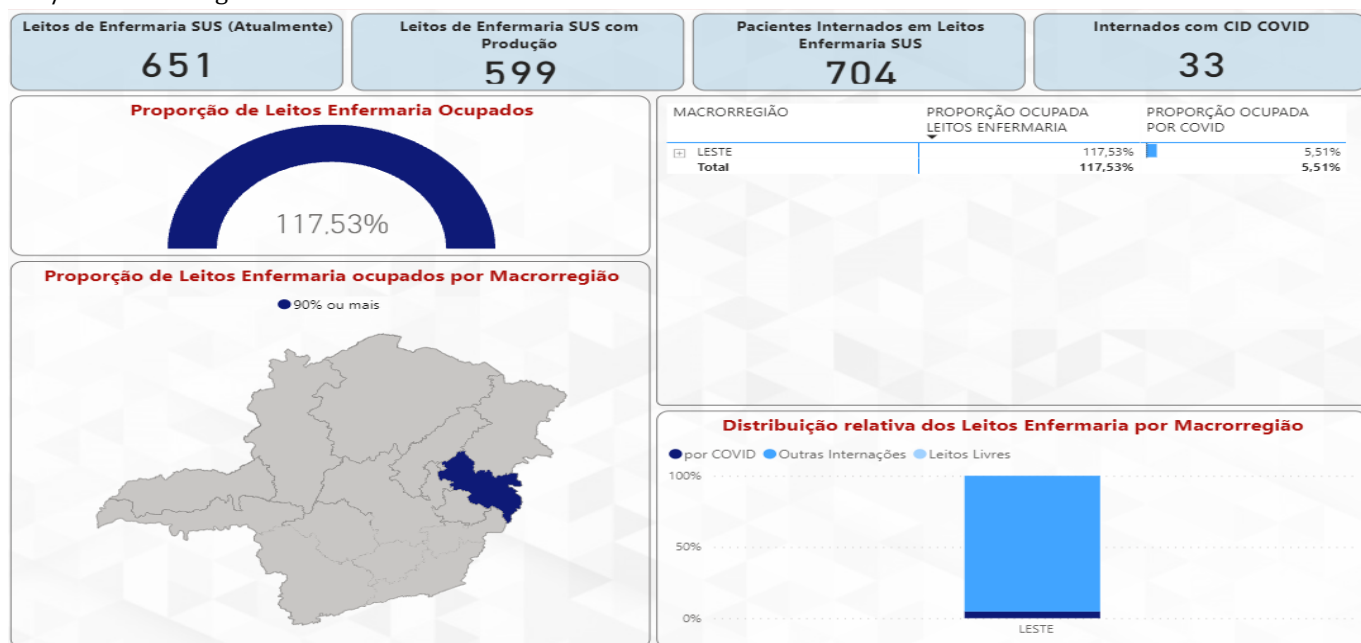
Leitos de Enfermaria SUS (Atualmente)
651

Leitos de Enfermaria SUS com Produção
599

Pacientes Internados em Leitos Enfermaria SUS
704

Internados com CID COVID
33

Proporção de Leitos Enfermaria Ocupados

117,53%

| MACRORREGIÃO | PROPORÇÃO OCUPADA LEITOS ENFERMARIA | PROPORÇÃO OCUPADA POR COVID |
|---|---|---|
| LESTE | 117,53% | 5,51% |
| Total | 117,53% | 5,51% |

Proporção de Leitos Enfermaria ocupados por Macrorregião

90% ou mais

Distribuição relativa dos Leitos Enfermaria por Macrorregião

por COVID Outras Internações Leitos Livres

100%
50%
0%
LESTE